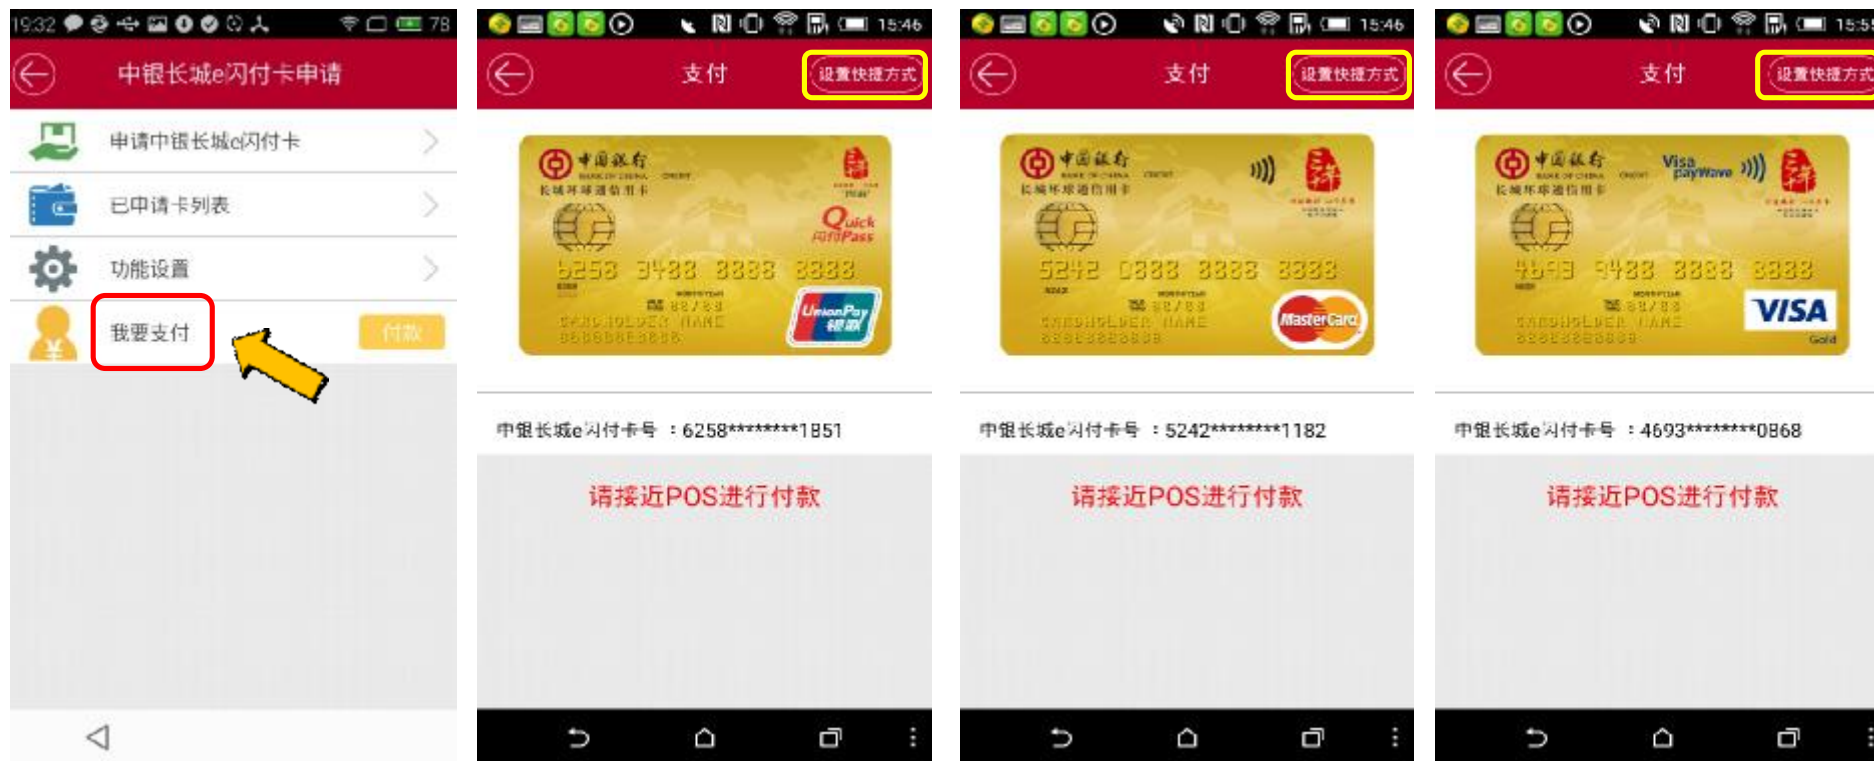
19:32 78

中银长城e闪付卡申请

申请中银长城e闪付卡

已申请卡列表

功能设置

我要支付

付款

15:46

支付

设置快捷方式

中国银行 BANK OF CHINA CREDIT

长城环球通信用卡

Quick 闪付Pass

6258 3488 8888 8888

88/88

CARDHOLDER NAME

UnionPay 银联

中银长城e闪付卡号 ：6258********1851

请接近POS进行付款

15:46

支付

设置快捷方式

中国银行 BANK OF CHINA CREDIT

长城环球通信用卡

5242 8888 8888 8888

88/88

CARDHOLDER NAME

MasterCard

中银长城e闪付卡号 ：5242********1182

请接近POS进行付款

15:5

支付

设置快捷方式

中国银行 BANK OF CHINA CREDIT

长城环球通信用卡

Visa payWave

4693 9488 8888 8888

88/88

CARDHOLDER NAME

VISA

Gold

中银长城e闪付卡号 ：4693********0868

请接近POS进行付款